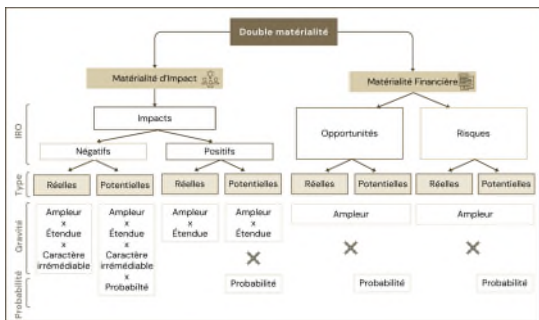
Double matérialité

Matérialité d'Impact

Matérialité Financière

IRO

Impacts

Négatifs

Positifs

Opportunités

Risques

Type

Réelles

Potentielles

Réelles

Potentielles

Réelles

Potentielles

Réelles

Potentielles

Gravité

Ampleur
x
Étendue
x
Caractère irrémédiable

Ampleur
x
Étendue
x
Caractère irrémédiable
x
Probabilité

Ampleur
x
Étendue

Ampleur
x
Étendue

Ampleur

Ampleur

Probabilité

×

Probabilité

×

Probabilité

×

Probabilité